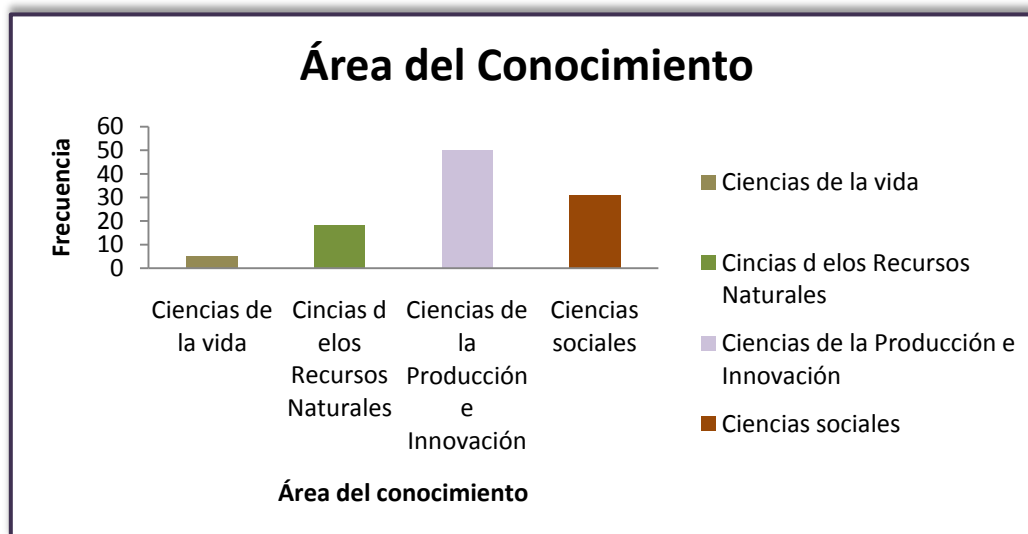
Área del Conocimiento

Frecuencia

60
50
40
30
20
10
0

Ciencias de la vida

Cincias d elos Recursos Naturales

Ciencias de la Producción e Innovación

Ciencias sociales

Área del conocimiento

Ciencias de la vida
Cincias d elos Recursos Naturales
Ciencias de la Producción e Innovación
Ciencias sociales